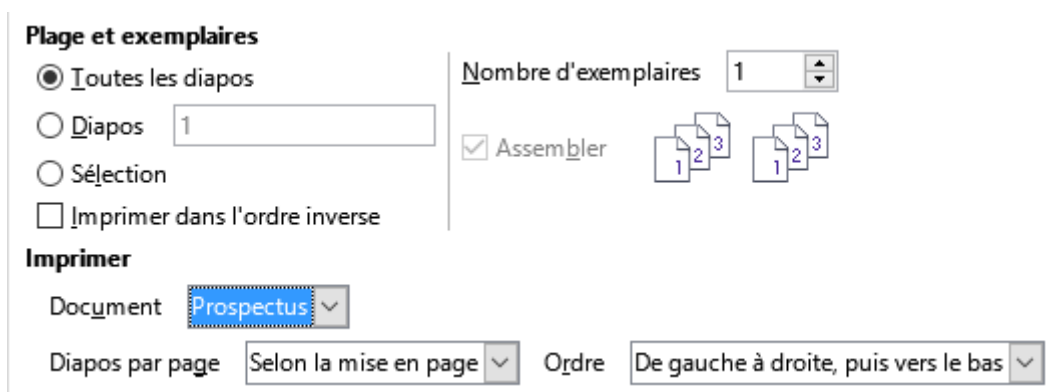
Plage et exemplaires

Toutes les diapos

Diapos 1

Sélection

Imprimer dans l'ordre inverse

Nombre d'exemplaires 1

Assembler

1 2 3 1 2 3

Imprimer

Document Prospectus

Diapos par page Selon la mise en page Ordre De gauche à droite, puis vers le bas